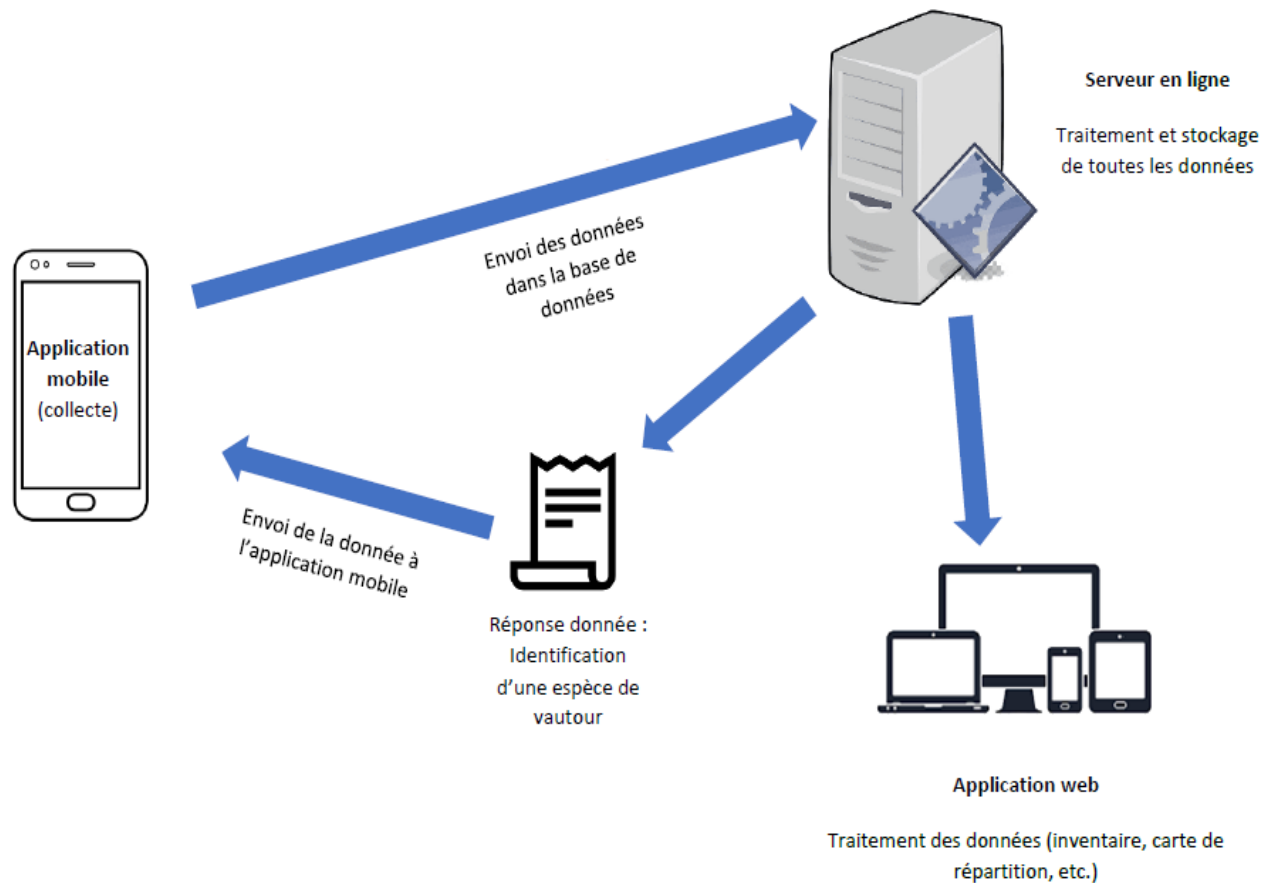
Serveur en ligne

Traitement et stockage de toutes les données

Envoi des données dans la base de données

Application mobile (collecte)

Envoi de la donnée à l'application mobile

Réponse donnée : Identification d'une espèce de vautour

Application web

Traitement des données (inventaire, carte de répartition, etc.)